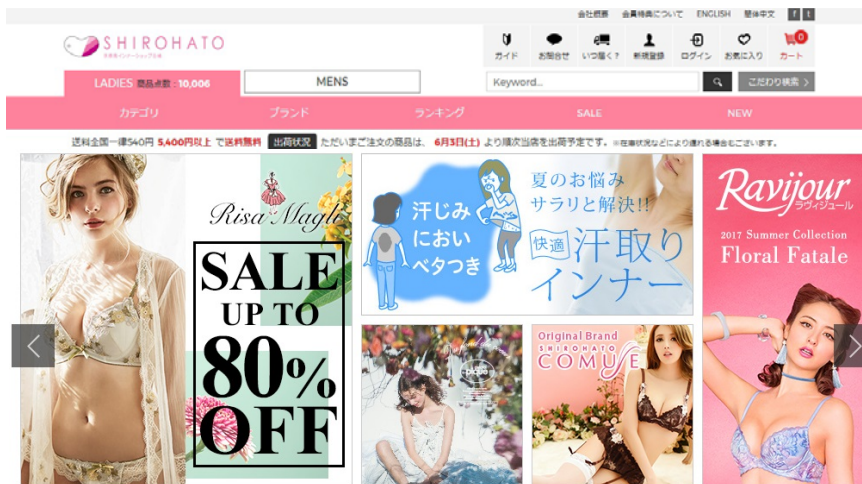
会社概要　会員特典について　ENGLISH　繁体中文　f　t

SHIROHATO

ガイド　お知らせ　いつ届く？　新規登録　ログイン　お気に入り　カート 0

LADIES 商品点数：10,006　MENS

Keyword...　こだわり検索 >

カテゴリ　ブランド　ランキング　SALE　NEW

送料全国一律540円 5,400円以上で送料無料　出荷状況　ただいまご注文の商品は、6月3日(土)より順次当店を出荷予定です。※在庫状況などにより遅れる場合もございます。

Risa Magli

SALE UP TO 80% OFF

汗じみ におい ベタつき

夏のお悩み サラリと解決!!

快適 汗取りインナー

Original Brand SHIROHATO COMUSE

Ravijour ラヴィジュール

2017 Summer Collection Floral Fatale